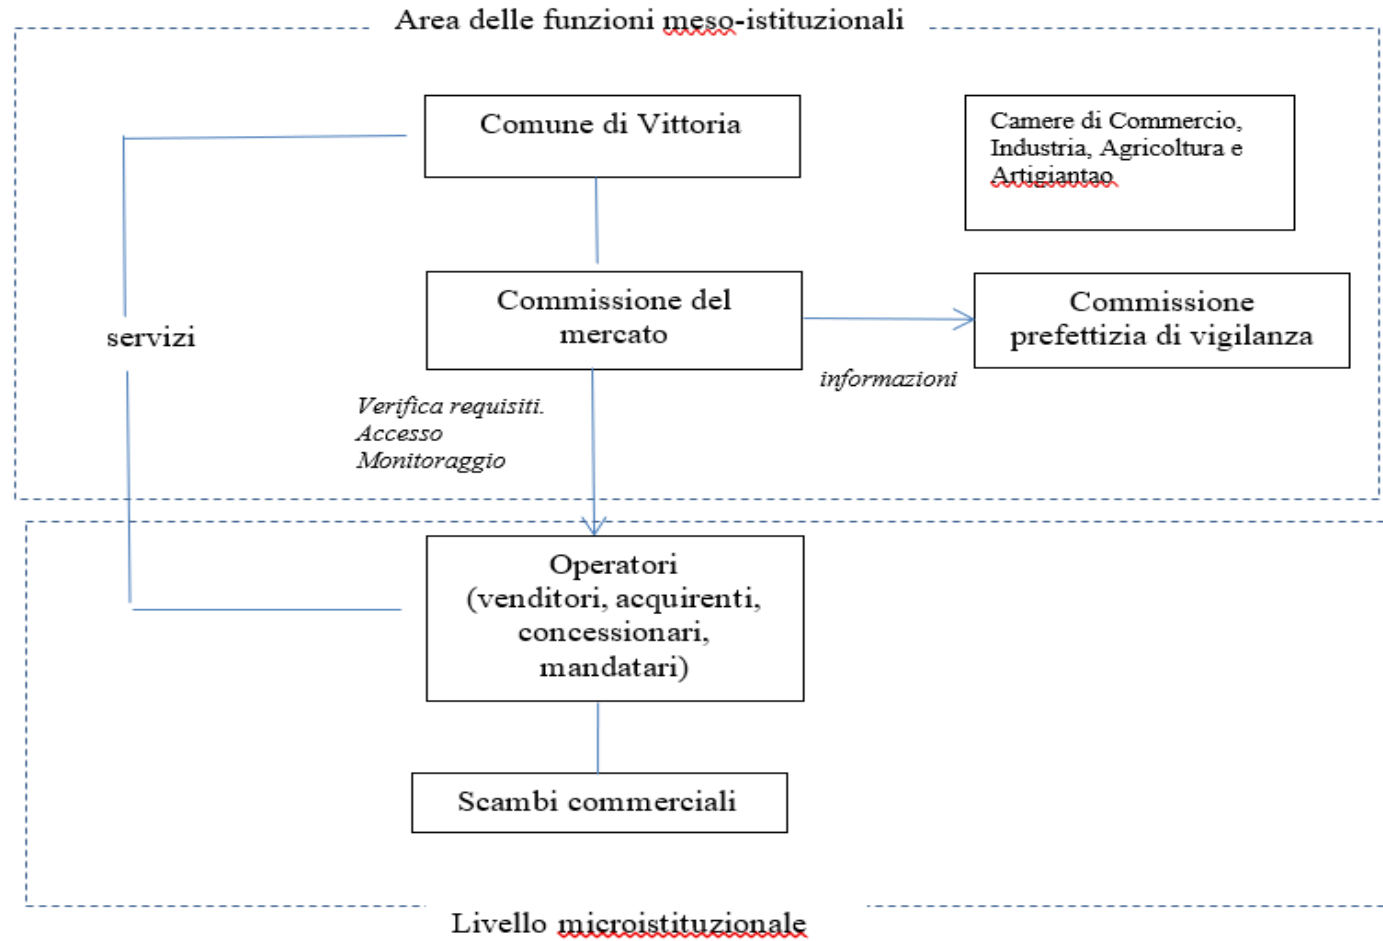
Area delle funzioni meso-istituzionali

Comune di Vittoria

Camere di Commercio, Industria, Agricoltura e Artigiantao

servizi

Commissione del mercato

Commissione prefettizia di vigilanza

informazioni

Verifica requisiti.
Accesso
Monitoraggio

Operatori (venditori, acquirenti, concessionari, mandatari)

Scambi commerciali

Livello microistituzionale